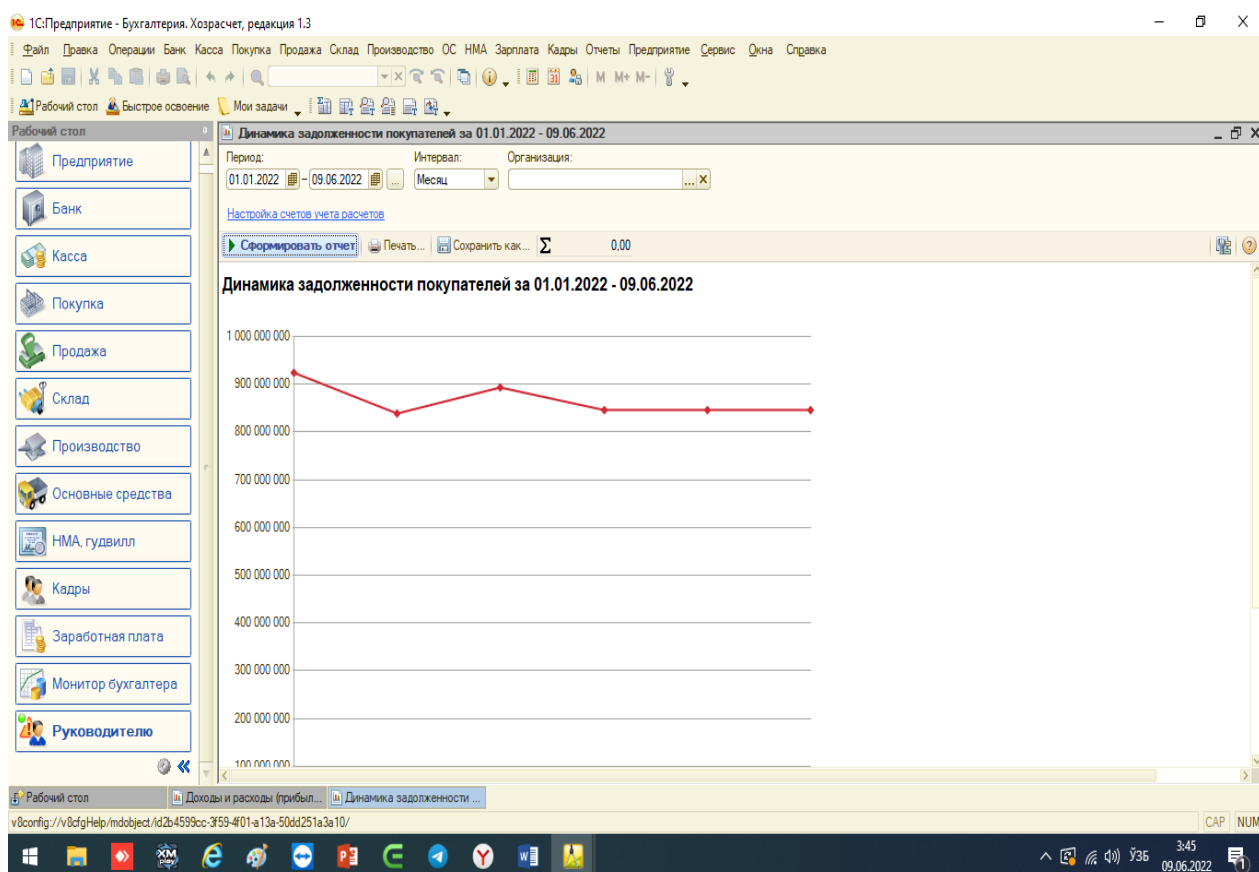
1С:Предприятие - Бухгалтерия. Хозрасчет, редакция 1.3

Файл Правка Операции Банк Касса Покупка Продажа Склад Производство ОС НМА Зарплата Кадры Отчеты Предприятие Сервис Окна Справка

M M+ M-

Рабочий стол Быстрое освоение Мои задачи

Рабочий стол

Предприятие
Банк
Касса
Покупка
Продажа
Склад
Производство
Основные средства
НМА, гудвилл
Кадры
Заработная плата
Монитор бухгалтера
Руководителю

Динамика задолженности покупателей за 01.01.2022 - 09.06.2022

Период: 01.01.2022 – 09.06.2022 ...
Интервал: Месяц
Организация: ... X

Настройка счетов учета расчетов

Сформировать отчет Печать... Сохранить как... Σ 0,00

Динамика задолженности покупателей за 01.01.2022 - 09.06.2022

1 000 000 000
900 000 000
800 000 000
700 000 000
600 000 000
500 000 000
400 000 000
300 000 000
200 000 000
100 000 000

Рабочий стол | Доходы и расходы (прибыл... | Динамика задолженности ...

v8config://v8cfgHelp/mdobject/id2b4599cc-3f59-4f01-a13a-50dd251a3a10/

CAP NUM

ЎЗБ 3:45 09.06.2022